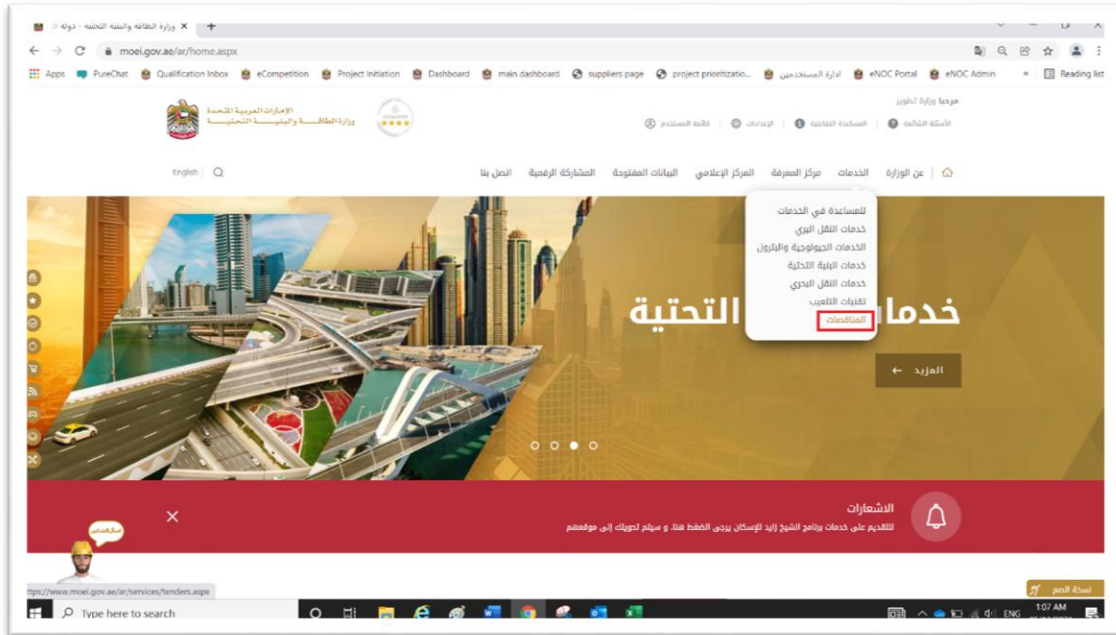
وزارة الطاقة والبنية التحتية - دولة ا

moei.gov.ae/ar/home.aspx

Apps PureChat Qualification Inbox eCompetition Project Initiation Dashboard main dashboard suppliers page project prioritizatio... ادارة المستخدمين eNOC Portal eNOC Admin » Reading list

الإمارات العربية المتحدة
وزارة الطاقة والبنية التحتية

مرحبا وزارة تطوير

الأسئلة الشائعة المساعدة التفاعلية الإعدادات قائمة المستخدم

English

عن الوزارة الخدمات مركز المعرفة المركز الإعلامي البيانات المفتوحة المشاركة الرقمية اتصل بنا

للمساعدة في الخدمات
خدمات النقل البري
الخدمات الجيولوجية والبترول
خدمات البنية التحتية
خدمات النقل البحري
تقنيات التعريب
المناقصات

خدما التحتية

المزيد

الاشعارات
للتقديم على خدمات برنامج الشيخ زايد للإسكان يرجى الضغط هنا، و سيتم تحويلك إلى موقعهم

ttps://www.moei.gov.ae/ar/services/tenders.aspx

نسخة الصم

Type here to search

ENG 1:07 AM